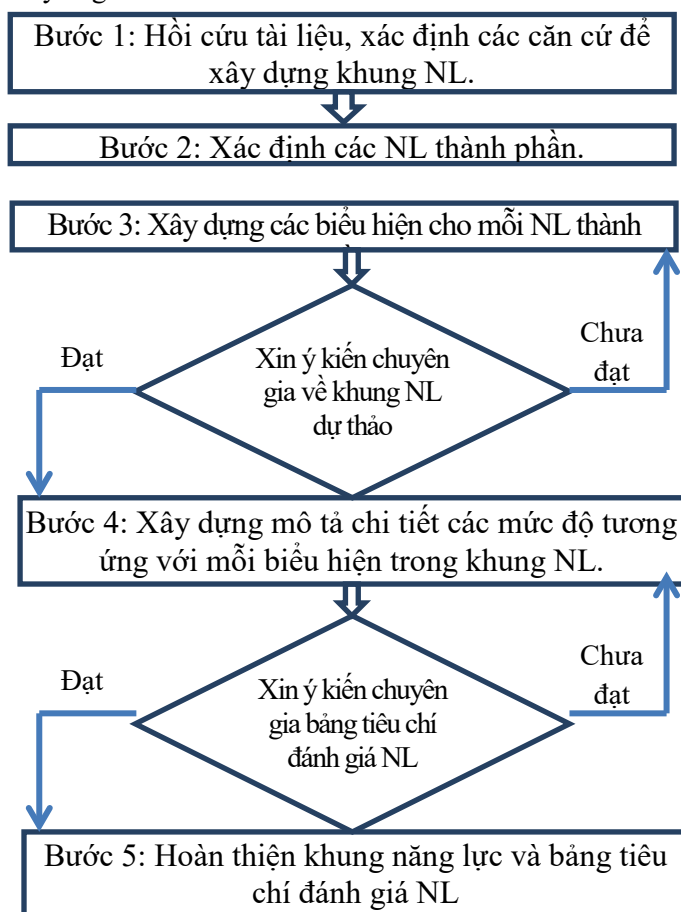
Bước 1: Hồi cứu tài liệu, xác định các căn cứ để xây dựng khung NL.

Bước 2: Xác định các NL thành phần.

Bước 3: Xây dựng các biểu hiện cho mỗi NL thành

Đạt

Xin ý kiến chuyên gia về khung NL dự thảo

Chưa đạt

Bước 4: Xây dựng mô tả chi tiết các mức độ tương ứng với mỗi biểu hiện trong khung NL.

Đạt

Xin ý kiến chuyên gia bảng tiêu chí đánh giá NL

Chưa đạt

Bước 5: Hoàn thiện khung năng lực và bảng tiêu chí đánh giá NL